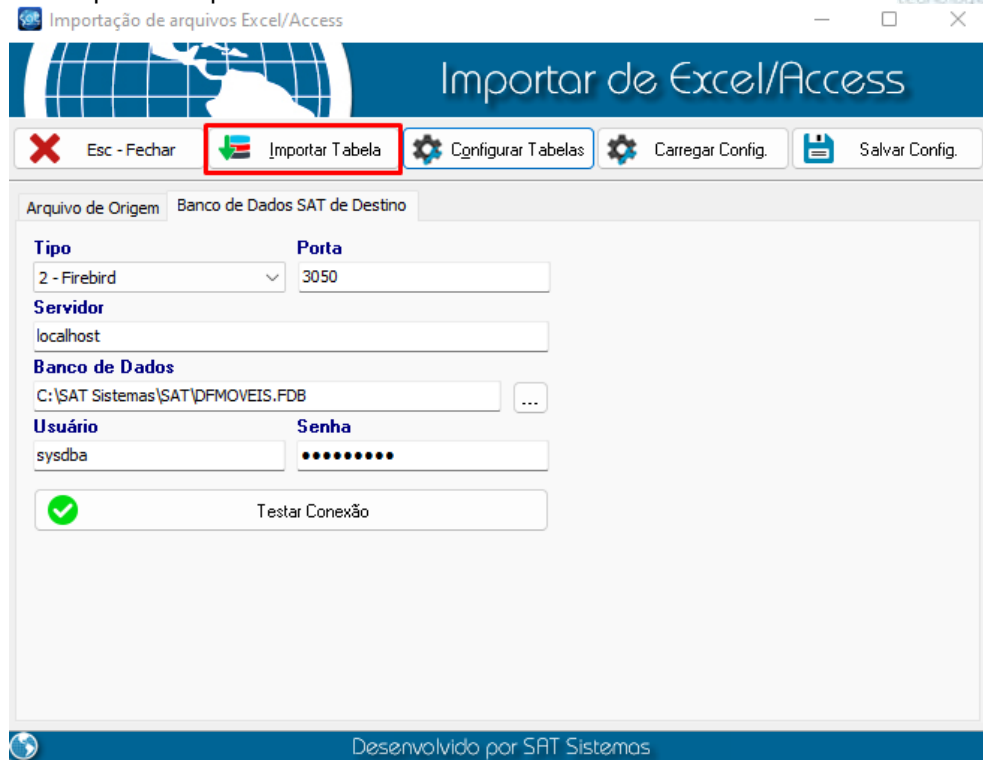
Importação de arquivos Excel/Access

Importar de Excel/Access

Esc - Fechar
Importar Tabela
Configurar Tabelas
Carregar Config.
Salvar Config.

Arquivo de Origem
Banco de Dados SAT de Destino

Tipo
2 - Firebird
Porta
3050
Servidor
localhost
Banco de Dados
C:\SAT Sistemas\SAT\DFMOVEIS.FDB
...
Usuário
sysdba
Senha
•••••••••

Testar Conexão

Desenvolvido por SAT Sistemas